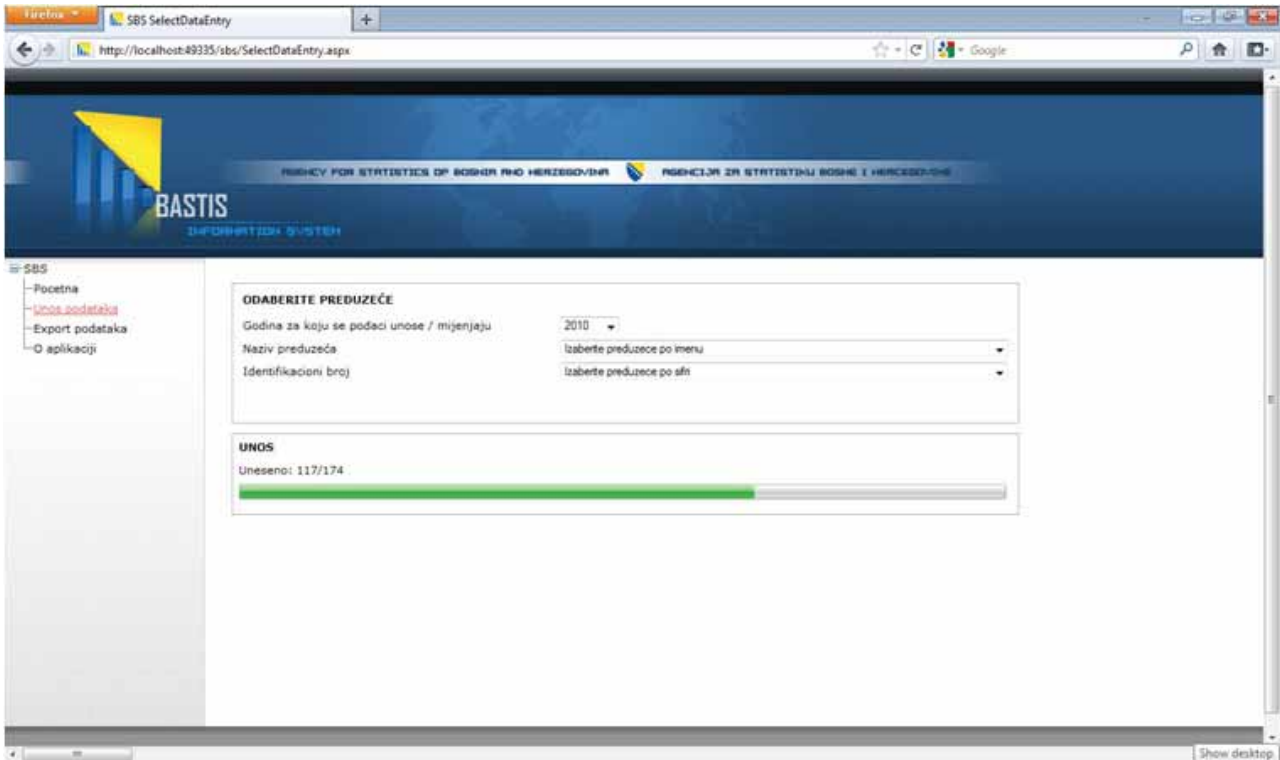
Firefox

SBS SelectDataEntry

+

http://localhost:49335/sbs/SelectDataEntry.aspx

Google

AGENCY FOR STATISTICS OF BOSNIA AND HERZEGOVINA

AGENCIJA ZA STATISTIKU BOSNE I HERCEGOVINE

BASTIS

INFORMATION SYSTEM

SBS

Pocetna

Unos podataka

Export podataka

O aplikaciji

ODABERITE PREDUZEĆE

Godina za koju se podaci unose / mijenjaju

2010

Naziv preduzeća

Izaberite preduzece po imenu

Identifikacioni broj

Izaberite preduzece po sifri

UNOS

Uneseno: 117/174

Show desktop